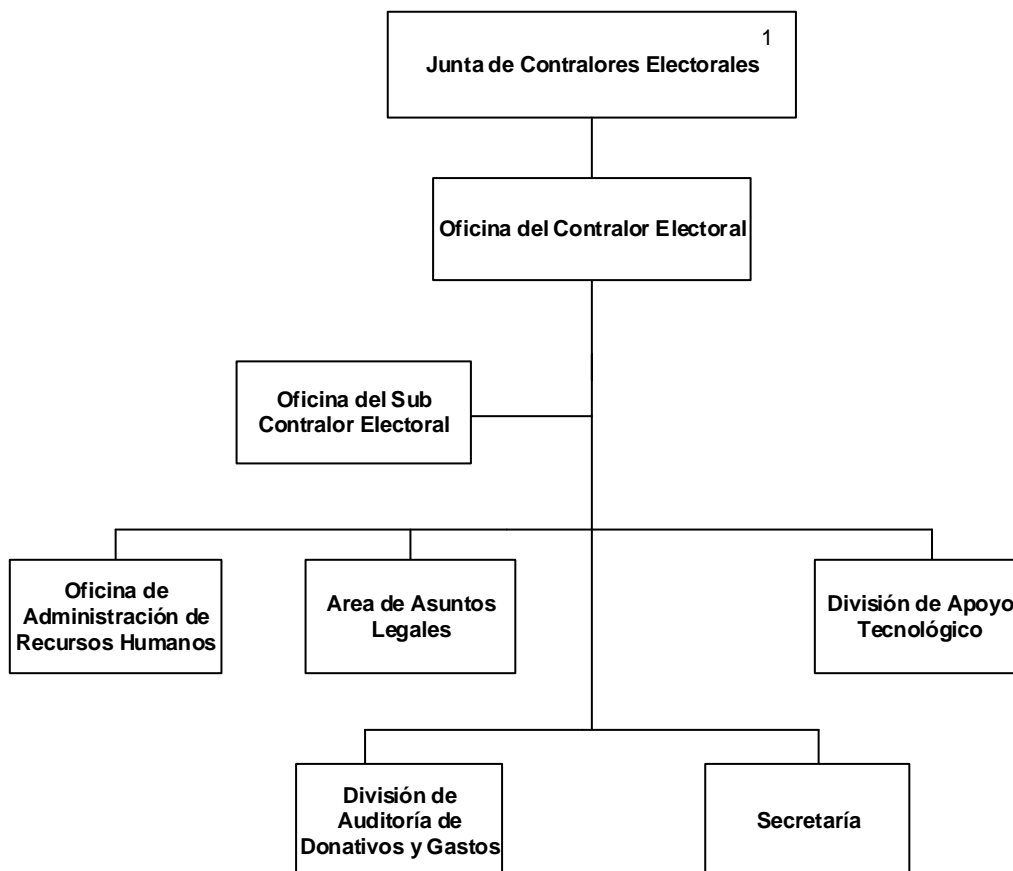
1
Junta de Contralores Electorales

Oficina del Contralor Electoral

Oficina del Sub Contralor Electoral

Oficina de Administración de Recursos Humanos

Area de Asuntos Legales

División de Apoyo Tecnológico

División de Auditoría de Donativos y Gastos

Secretaría